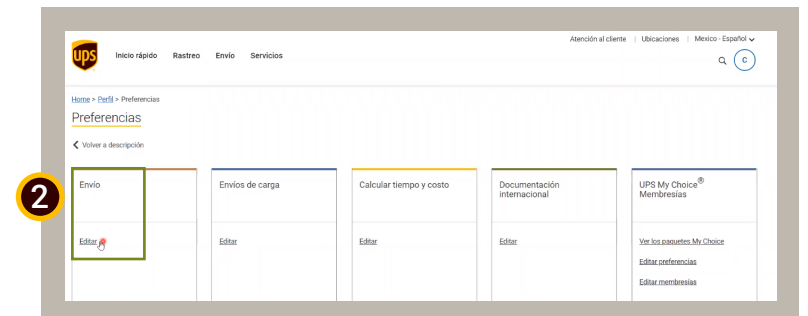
Atención al cliente | Ubicaciones | Mexico - Español

ups

Inicio rápido Rastreo Envío Servicios

C

Home > Perfil > Preferencias

Preferencias

Volver a descripción

2

Envío

Editar

Envíos de carga

Editar

Calcular tiempo y costo

Editar

Documentación internacional

Editar

UPS My Choice® Membresías

Ver los paquetes My Choice

Editar preferencias

Editar membresías